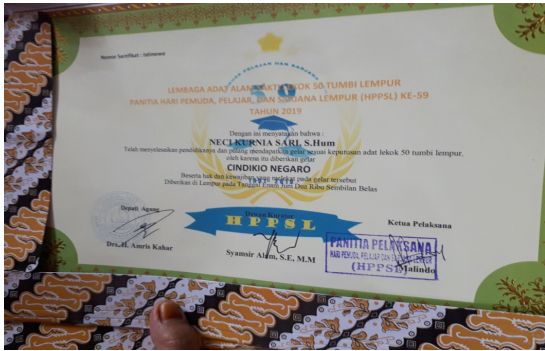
Nomor Sertifikat : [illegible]

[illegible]

LEMBAGA ADAT ALAM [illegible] LEKOK 50 TUMBI LEMPUR
PANITIA HARI PEMUDA, PELAJAR, DAN SISWA LEMPUR (HPPSL) KE-59
TAHUN 2019

Dengan ini menyatakan bahwa :
NECI KURNIA SARI, S.Hum
Telah menyelesaikan pendidikannya dan pantas mendapatkan gelar sesuai keputusan adat lekok 50 tumbi lempur.
oleh karena itu diberikan gelar
CINDIKIO NEGARO
Beserta hak dan kewajiban yang melekat pada gelar tersebut
Diberikan di Lempur pada Tanggal Enam Juni Dua Ribu Sembilan Belas

Depati Agung
Drs. H. Amris Kahar

Ketua Umum
HPPSL
Syamsir Alam, S.E, M.M

Ketua Pelaksana
PANITIA PELAKSANA
HARI PEMUDA, PELAJAR DAN SISWA LEMPUR
(HPPSL)
Malindo